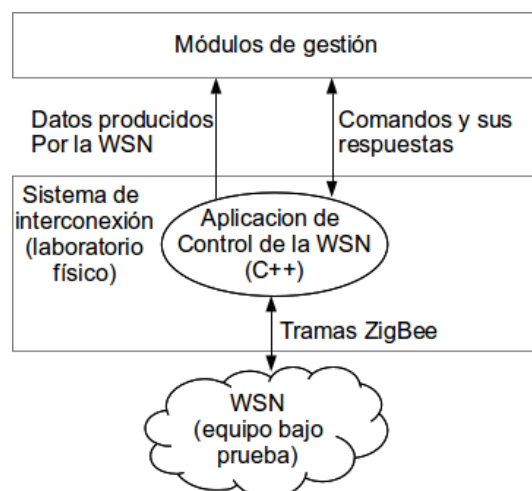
Módulos de gestión

Datos producidos
Por la WSN

Comandos y sus
respuestas

Sistema de
interconexión
(laboratorio
físico)

Aplicacion de
Control de la WSN
(C++)

Tramas ZigBee

WSN
(equipo bajo
prueba)